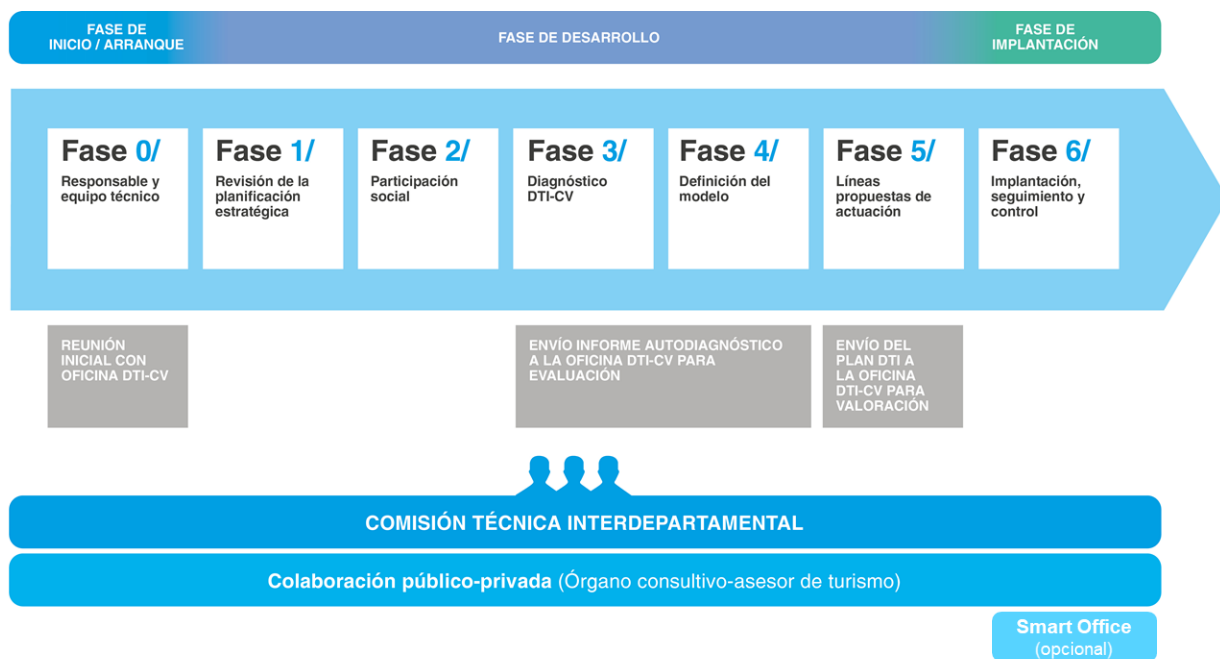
FASE DE INICIO / ARRANQUE

FASE DE DESARROLLO

FASE DE IMPLANTACIÓN

Fase 0/
Responsable y equipo técnico

Fase 1/
Revisión de la planificación estratégica

Fase 2/
Participación social

Fase 3/
Diagnóstico DTI-CV

Fase 4/
Definición del modelo

Fase 5/
Líneas propuestas de actuación

Fase 6/
Implantación, seguimiento y control

REUNIÓN INICIAL CON OFICINA DTI-CV

ENVÍO INFORME AUTODIAGNÓSTICO A LA OFICINA DTI-CV PARA EVALUACIÓN

ENVÍO DEL PLAN DTI A LA OFICINA DTI-CV PARA VALORACIÓN

COMISIÓN TÉCNICA INTERDEPARTAMENTAL

Colaboración público-privada (Órgano consultivo-asesor de turismo)

Smart Office
(opcional)